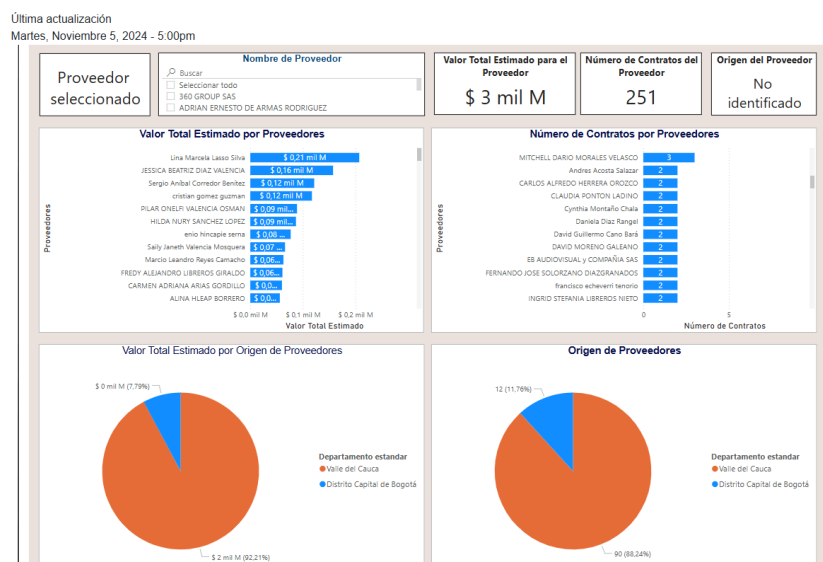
Última actualización
Martes, Noviembre 5, 2024 - 5:00pm

Proveedor seleccionado

Nombre de Proveedor
Buscar
Seleccionar todo
360 GROUP SAS
ADRIAN ERNESTO DE ARMAS RODRIGUEZ

Valor Total Estimado para el Proveedor
$ 3 mil M

Número de Contratos del Proveedor
251

Origen del Proveedor
No identificado

Valor Total Estimado por Proveedores

Proveedores

Lina Marcela Lasso Silva $ 0,21 mil M
JESSICA BEATRIZ DIAZ VALENCIA $ 0,16 mil M
Sergio Anibal Corredor Benitez $ 0,12 mil M
cristian gomez guzman $ 0,12 mil M
PILAR ONELFI VALENCIA OSMAN $ 0,09 mil...
HILDA NURY SANCHEZ LOPEZ $ 0,09 mil...
enio hincapie serna $ 0,08 ...
Saily Janeth Valencia Mosquera $ 0,07 ...
Marcio Leandro Reyes Camacho $ 0,06...
FREDY ALEJANDRO LIBREROS GIRALDO $ 0,06...
CARMEN ADRIANA ARIAS GORDILLO $ 0,05...
ALINA HLEAP BORRERO $ 0,0...

$ 0,0 mil M $ 0,1 mil M $ 0,2 mil M
Valor Total Estimado

Número de Contratos por Proveedores

Proveedores

MITCHELL DARIO MORALES VELASCO 3
Andres Acosta Salazar 2
CARLOS ALFREDO HERRERA OROZCO 2
CLAUDIA PONTON LADINO 2
Cynthia Montaño Chala 2
Daniela Diaz Rangel 2
David Guillermo Cano Bará 2
DAVID MORENO GALEANO 2
EB AUDIOVISUAL y COMPAÑIA SAS 2
FERNANDO JOSE SOLORZANO DIAZGRANADOS 2
francisco echeverri tenorio 2
INGRID STEFANIA LIBREROS NIETO 2

0 5
Número de Contratos

Valor Total Estimado por Origen de Proveedores

$ 0 mil M (7,79%)
$ 2 mil M (92,21%)

Departamento estandar
Valle del Cauca
Distrito Capital de Bogotá

Origen de Proveedores

12 (11,76%)
90 (88,24%)

Departamento estandar
Valle del Cauca
Distrito Capital de Bogotá